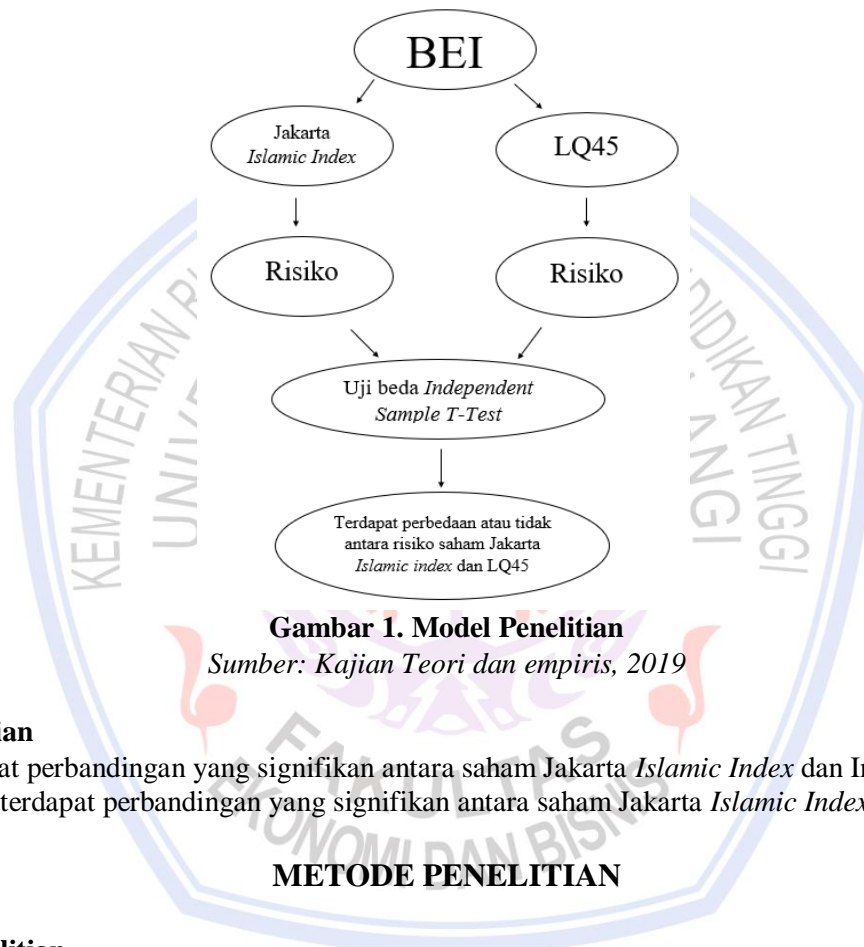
BEI

Jakarta *Islamic Index*

LQ45

Risiko

Risiko

Uji beda *Independent Sample T-Test*

Terdapat perbedaan atau tidak antara risiko saham Jakarta *Islamic index* dan LQ45

**Gambar 1. Model Penelitian**
*Sumber: Kajian Teori dan empiris, 2019*

ian

at perbandingan yang signifikan antara saham Jakarta *Islamic Index* dan In
terdapat perbandingan yang signifikan antara saham Jakarta *Islamic Index*

**METODE PENELITIAN**

litian

KEMENTERIAN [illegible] UNIV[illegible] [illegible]DIKAN TINGGI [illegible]NGI

FAKULTAS EKONOMI DAN BISNIS